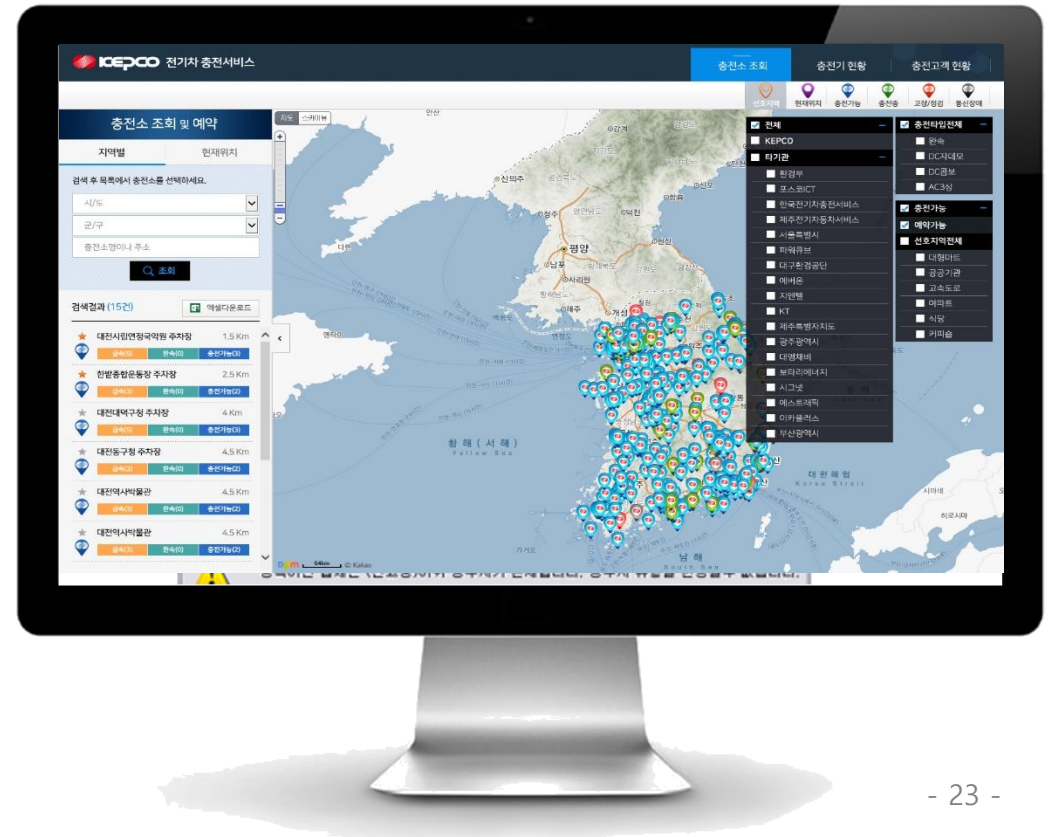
KEPCO 전기차 충전서비스

충전소 조회 | 충전기 현황 | 충전고객 현황

선호지역 | 현재위치 | 충전가능 | 충전중 | 고장/점검 | 통신장애

충전소 조회 및 예약

지역별 | 현재위치

검색 후 목록에서 충전소를 선택하세요.

시/도

군/구

충전소명이나 주소

조회

검색결과 (15건)

엑셀다운로드

| 충전소 | 거리 |
|---|---|
| 대전시립연정국악원 주차장 | 1.5 Km |
| 급속(3) 완속(0) 충전가능(3) | |
| 한밭종합운동장 주차장 | 2.5 Km |
| 급속(2) 완속(0) 충전가능(2) | |
| 대전대덕구청 주차장 | 4 Km |
| 급속(3) 완속(0) 충전가능(3) | |
| 대전동구청 주차장 | 4.5 Km |
| 급속(3) 완속(0) 충전가능(2) | |
| 대전역사박물관 | 4.5 Km |
| 급속(3) 완속(0) 충전가능(2) | |
| 대전역사박물관 | 4.5 Km |
| 급속(3) 완속(0) 충전가능(2) | |

지도 | 스카이뷰

전체
KEPCO
타기관
환경부
포스코ICT
한국전기차충전서비스
제주전기자동차서비스
서울특별시
파워큐브
대구환경공단
에버온
지엔텔
KT
제주특별자치도
광주광역시
대영채비
보타리에너지
시그넷
에스트래픽
이카플러스
부산광역시

충전타입전체
완속
DC차데모
DC콤보
AC3상

충전가능
예약가능
선호지역전체
대형마트
공공기관
고속도로
아파트
식당
커피숍

평양
개성
황해 (서해)
Yellow Sea
대한해협
Korea Strait
남해
히로시마

- 23 -